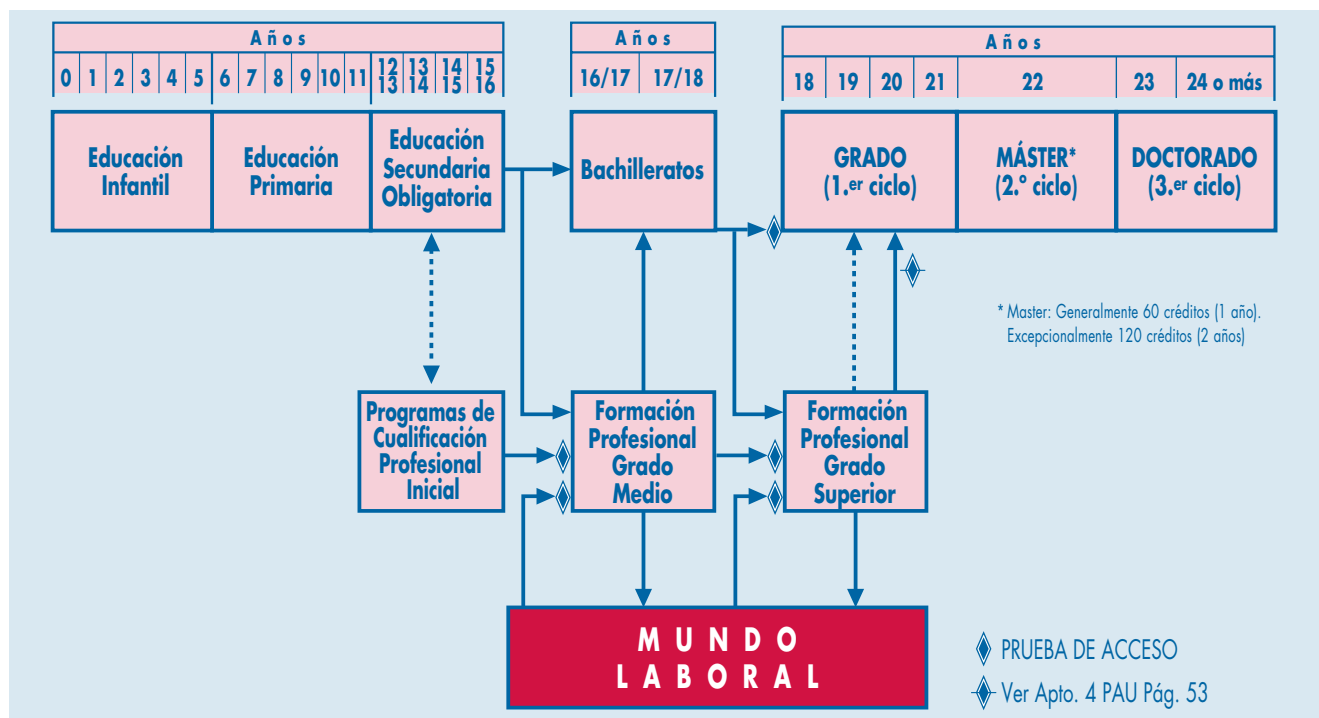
Años

| 0 | 1 | 2 | 3 | 4 | 5 | 6 | 7 | 8 | 9 | 10 | 11 | 12 13 | 13 14 | 14 15 | 15 16 |
|---|---|---|---|---|---|---|---|---|---|---|---|---|---|---|---|

Educación Infantil

Educación Primaria

Educación Secundaria Obligatoria

Años

| 16/17 | 17/18 |
|---|---|

Bachilleratos

Años

| 18 | 19 | 20 | 21 | 22 | 23 | 24 o más |
|---|---|---|---|---|---|---|

GRADO (1.er ciclo)

MÁSTER* (2.º ciclo)

DOCTORADO (3.er ciclo)

* Master: Generalmente 60 créditos (1 año). Excepcionalmente 120 créditos (2 años)

Programas de Cualificación Profesional Inicial

Formación Profesional Grado Medio

Formación Profesional Grado Superior

MUNDO LABORAL

PRUEBA DE ACCESO

Ver Apto. 4 PAU Pág. 53